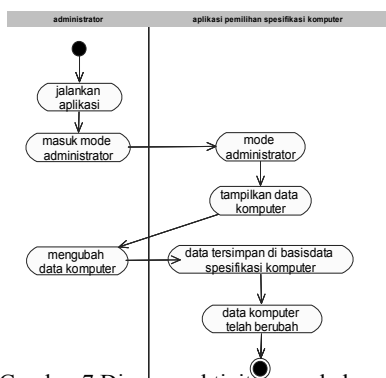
administrator

aplikasi pemilihan spesifikasi komputer

jalankan aplikasi

masuk mode administrator

mode administrator

tampilkan data komputer

mengubah data komputer

data tersimpan di basisdata spesifikasi komputer

data komputer telah berubah

G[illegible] 7 Di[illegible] aktivit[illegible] ah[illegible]